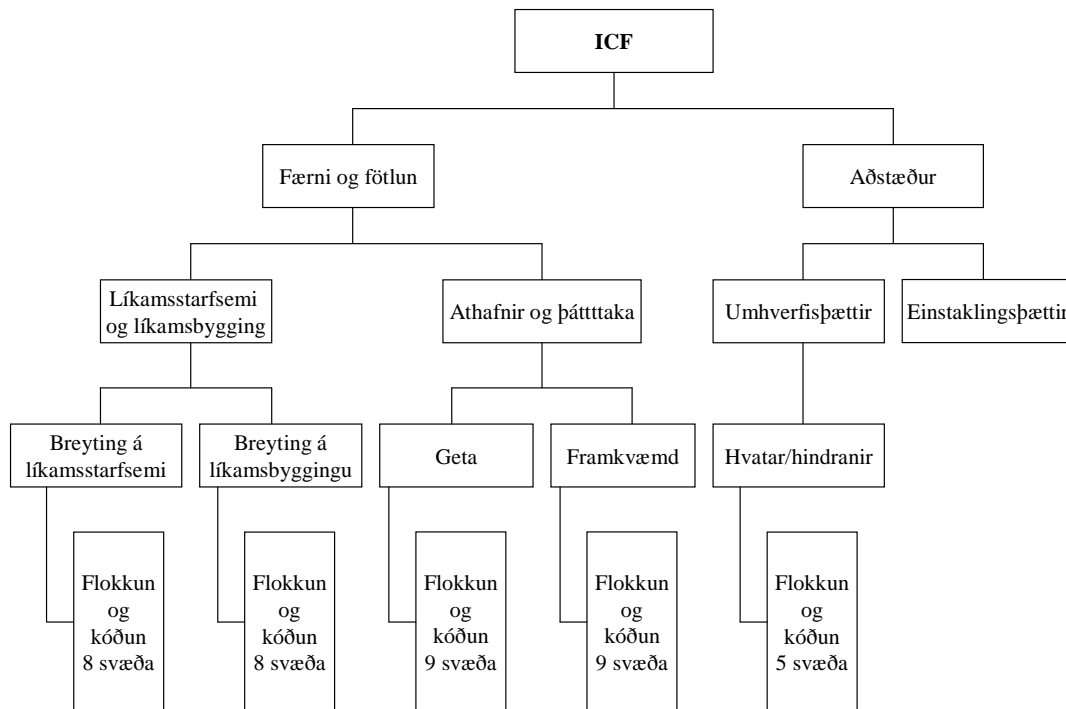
ICF

Færni og fötlun

Aðstæður

Líkamsstarfsemi og líkamsbygging

Athafnir og þátttaka

Umhverfisþættir

Einstaklingsþættir

Breyting á líkamsstarfsemi

Breyting á líkamsbyggingu

Geta

Framkvæmd

Hvatar/hindranir

Flokkun og kóðun 8 svæða

Flokkun og kóðun 8 svæða

Flokkun og kóðun 9 svæða

Flokkun og kóðun 9 svæða

Flokkun og kóðun 5 svæða